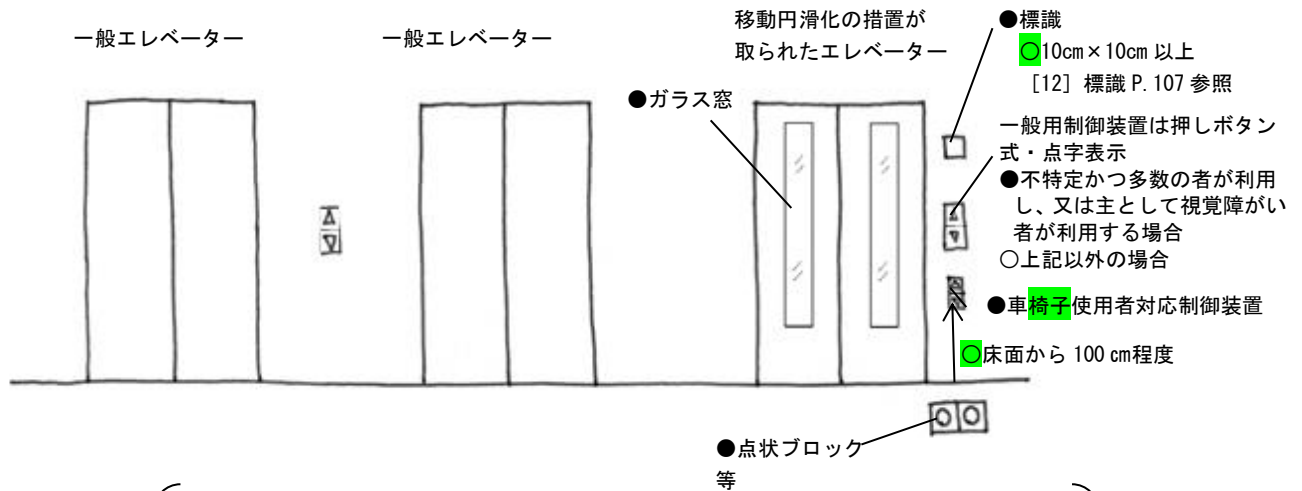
一般エレベーター

一般エレベーター

移動円滑化の措置が取られたエレベーター

●標識
○10cm×10cm 以上
［12］標識 P.107 参照

●ガラス窓

一般用制御装置は押しボタン式・点字表示
●不特定かつ多数の者が利用し、又は主として視覚障がい者が利用する場合
○上記以外の場合

●車椅子使用者対応制御装置

○床面から 100 ㎝程度

●点状ブロック等